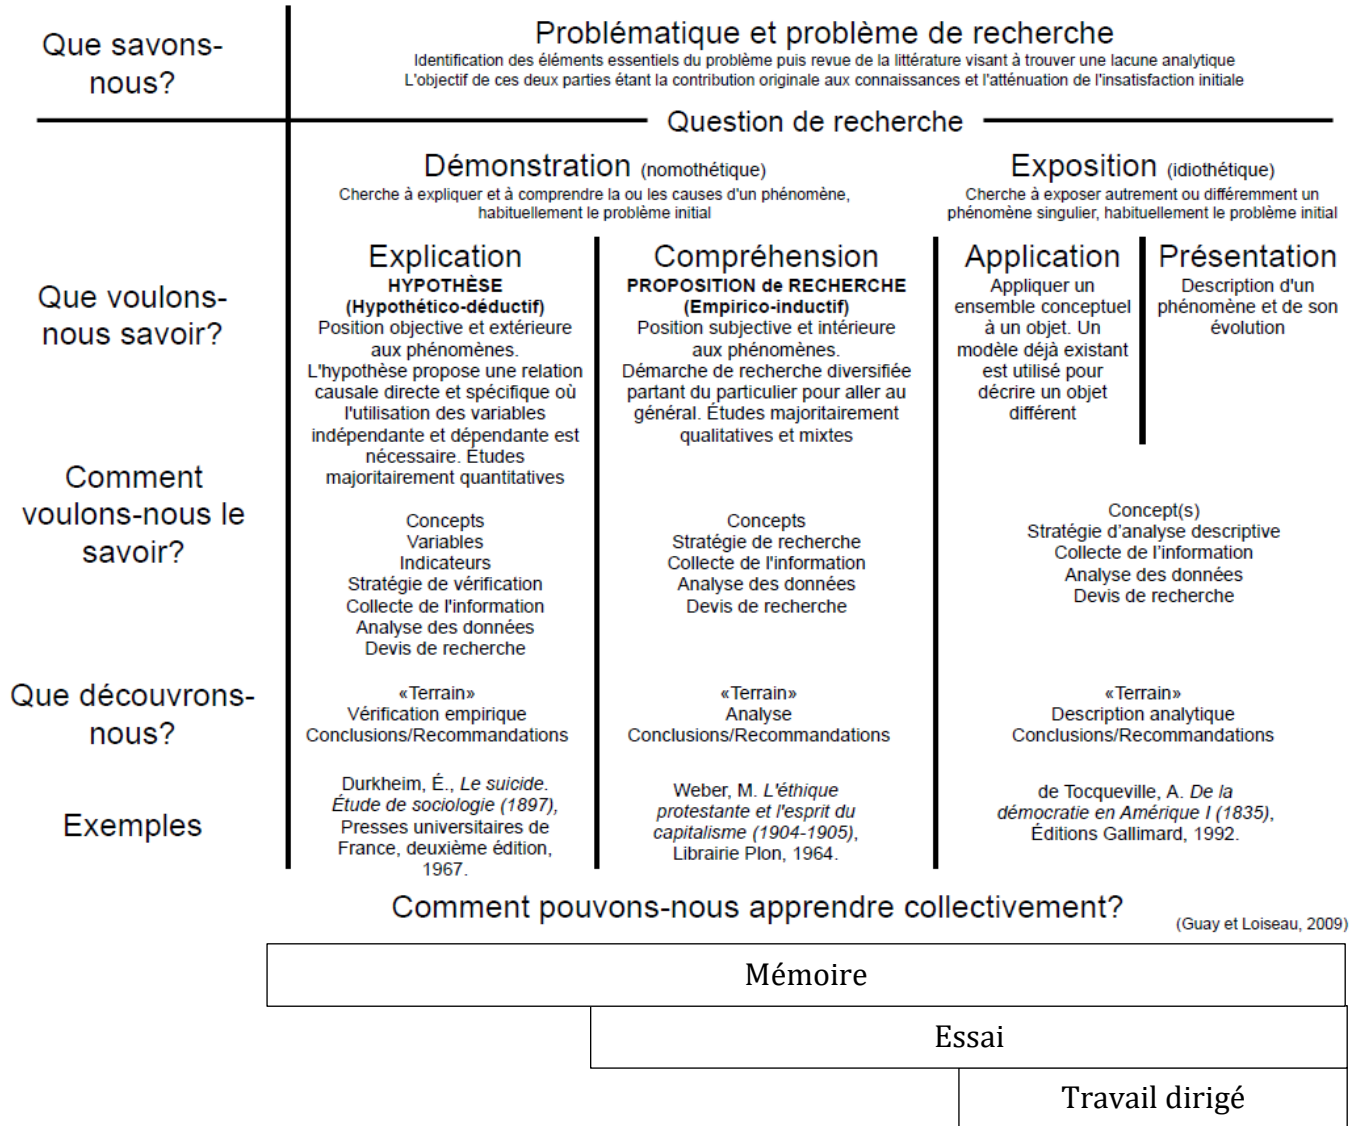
Que savons-nous?

Problématique et problème de recherche
Identification des éléments essentiels du problème puis revue de la littérature visant à trouver une lacune analytique
L'objectif de ces deux parties étant la contribution originale aux connaissances et l'atténuation de l'insatisfaction initiale

Question de recherche

Démonstration (nomothétique)
Cherche à expliquer et à comprendre la ou les causes d'un phénomène, habituellement le problème initial

Exposition (idiothétique)
Cherche à exposer autrement ou différemment un phénomène singulier, habituellement le problème initial

Que voulons-nous savoir?

Explication
HYPOTHÈSE
(Hypothético-déductif)
Position objective et extérieure aux phénomènes.
L'hypothèse propose une relation causale directe et spécifique où l'utilisation des variables indépendante et dépendante est nécessaire. Études majoritairement quantitatives

Compréhension
PROPOSITION de RECHERCHE
(Empirico-inductif)
Position subjective et intérieure aux phénomènes.
Démarche de recherche diversifiée partant du particulier pour aller au général. Études majoritairement qualitatives et mixtes

Application
Appliquer un ensemble conceptuel à un objet. Un modèle déjà existant est utilisé pour décrire un objet différent

Présentation
Description d'un phénomène et de son évolution

Comment voulons-nous le savoir?

Concepts
Variables
Indicateurs
Stratégie de vérification
Collecte de l'information
Analyse des données
Devis de recherche

Concepts
Stratégie de recherche
Collecte de l'information
Analyse des données
Devis de recherche

Concept(s)
Stratégie d'analyse descriptive
Collecte de l'information
Analyse des données
Devis de recherche

Que découvrons-nous?

«Terrain»
Vérification empirique
Conclusions/Recommandations

«Terrain»
Analyse
Conclusions/Recommandations

«Terrain»
Description analytique
Conclusions/Recommandations

Exemples

Durkheim, É., *Le suicide. Étude de sociologie (1897)*, Presses universitaires de France, deuxième édition, 1967.

Weber, M. *L'éthique protestante et l'esprit du capitalisme (1904-1905)*, Librairie Plon, 1964.

de Tocqueville, A. *De la démocratie en Amérique I (1835)*, Éditions Gallimard, 1992.

Comment pouvons-nous apprendre collectivement?
(Guay et Loiseau, 2009)

Mémoire
Essai
Travail dirigé